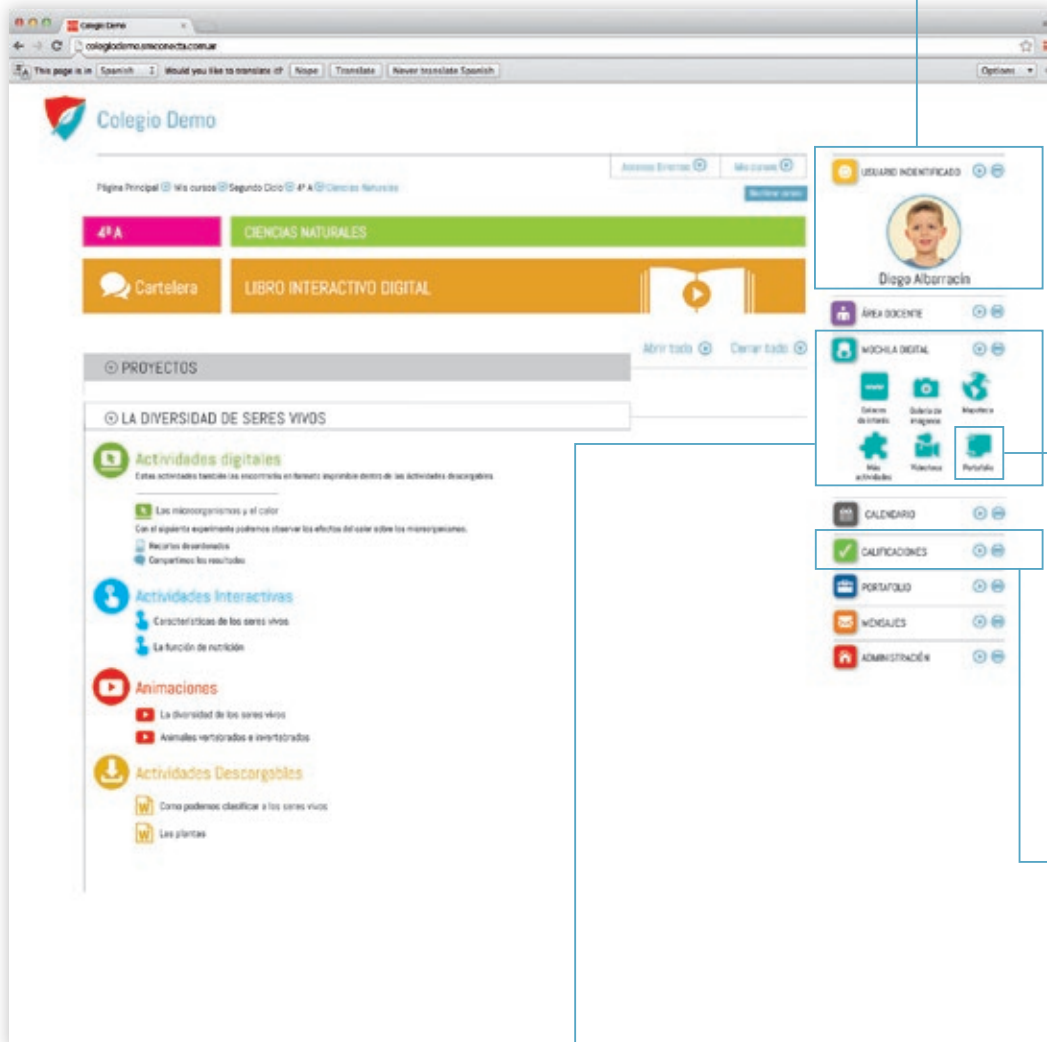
Colegio Demo
colegiodemo.smconecta.com.ar
This page is in Spanish | Would you like to translate it? | Nope | Translate | Never translate Spanish | Options

Colegio Demo

Accesos Externos | Mis cursos
Página Principal Mis cursos Segundo Ciclo 4º A Ciencias Naturales
Modificar curso

4º A
CIENCIAS NATURALES
Cartelera
LIBRO INTERACTIVO DIGITAL

Abrir todo Cerrar todo

PROYECTOS

LA DIVERSIDAD DE SERES VIVOS

Actividades digitales
Estas actividades también las encontrarás en formato imprimible dentro de las Actividades descargables.

Los microorganismos y el calor
Con el siguiente experimento podemos observar los efectos del calor sobre los microorganismos.
Recortes desordenados
Compartimos los resultados

Actividades Interactivas
Características de los seres vivos
La función de nutrición

Animaciones
La diversidad de los seres vivos
Animales vertebrados e invertebrados

Actividades Descargables
Como podemos clasificar a los seres vivos
Las plantas

USUARIO INDENTIFICADO
Diego Alborracín

ÁREA DOCENTE
MOCHILA DIGITAL
Enlaces de interés
Galería de imágenes
Mapoteca
Más actividades
Videoteca
Portafolio
CALENDARIO
CALIFICACIONES
PORTAFOLIO
MENSAJES
ADMINISTRACIÓN